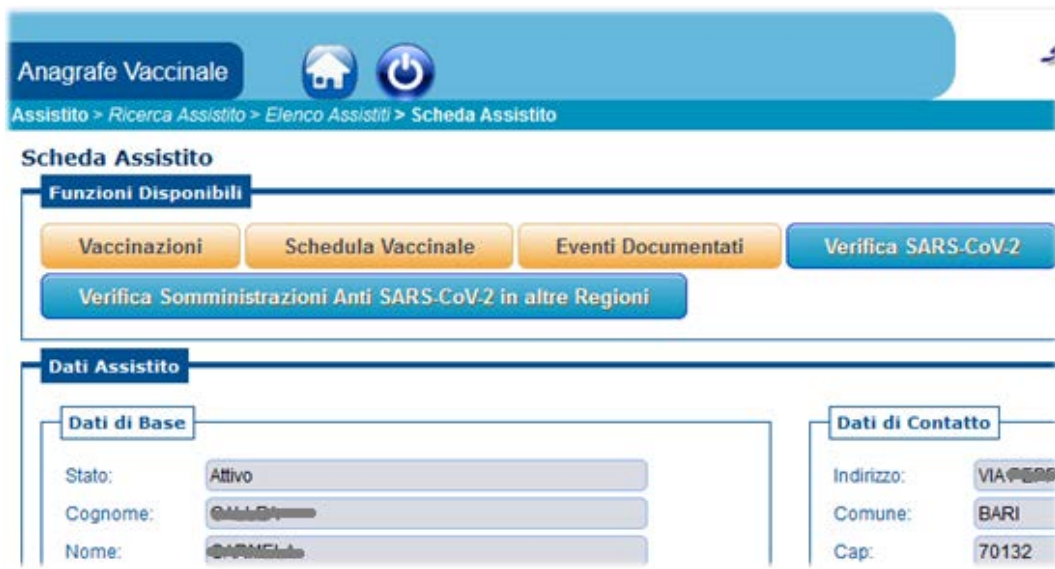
Anagrafe Vaccinale

Assistito > Ricerca Assistito > Elenco Assistiti > Scheda Assistito

Scheda Assistito

Funzioni Disponibili

Vaccinazioni | Schedula Vaccinale | Eventi Documentati | Verifica SARS-CoV-2

Verifica Somministrazioni Anti SARS-CoV-2 in altre Regioni

Dati Assistito

Dati di Base

Stato: Attivo

Cognome: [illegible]

Nome: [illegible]

Dati di Contatto

Indirizzo: VIA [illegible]

Comune: BARI

Cap: 70132